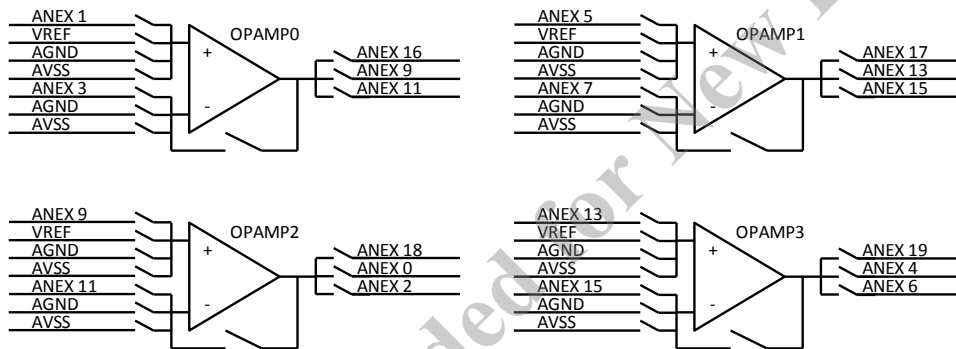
ANEX 1
VREF
AGND
AVSS
ANEX 3
AGND
AVSS
OPAMP0
+
-
ANEX 16
ANEX 9
ANEX 11

ANEX 5
VREF
AGND
AVSS
ANEX 7
AGND
AVSS
OPAMP1
+
-
ANEX 17
ANEX 13
ANEX 15

ANEX 9
VREF
AGND
AVSS
ANEX 11
AGND
AVSS
OPAMP2
+
-
ANEX 18
ANEX 0
ANEX 2

ANEX 13
VREF
AGND
AVSS
ANEX 15
AGND
AVSS
OPAMP3
+
-
ANEX 19
ANEX 4
ANEX 6

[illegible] ded for New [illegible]